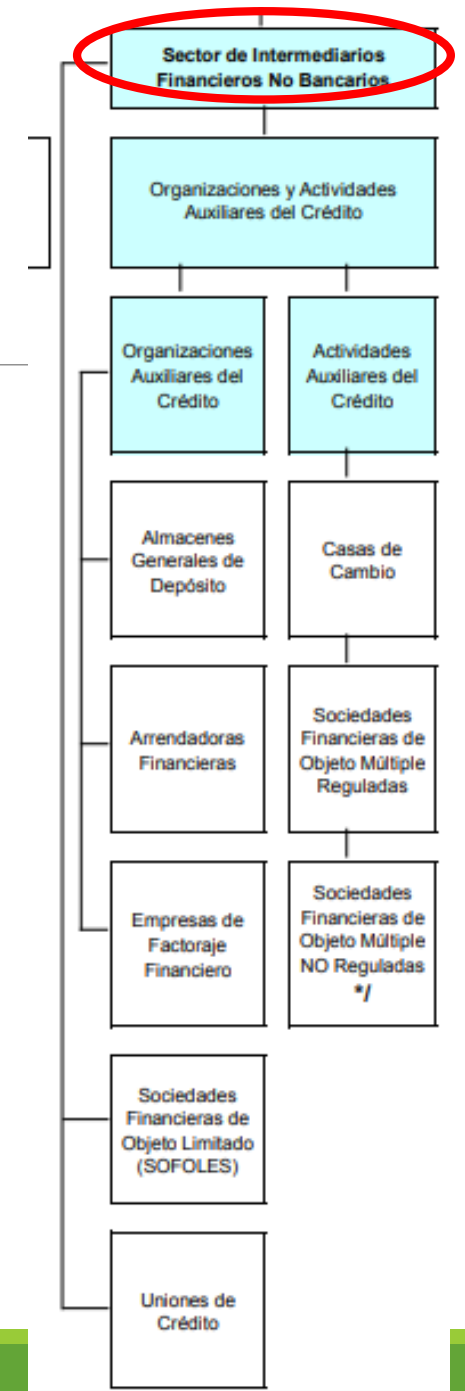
Sector de Intermediarios Financieros No Bancarios

Organizaciones y Actividades Auxiliares del Crédito

Organizaciones Auxiliares del Crédito

Almacenes Generales de Depósito

Arrendadoras Financieras

Empresas de Factoraje Financiero

Sociedades Financieras de Objeto Limitado (SOFOLES)

Uniones de Crédito

Actividades Auxiliares del Crédito

Casas de Cambio

Sociedades Financieras de Objeto Múltiple Reguladas

Sociedades Financieras de Objeto Múltiple NO Reguladas */